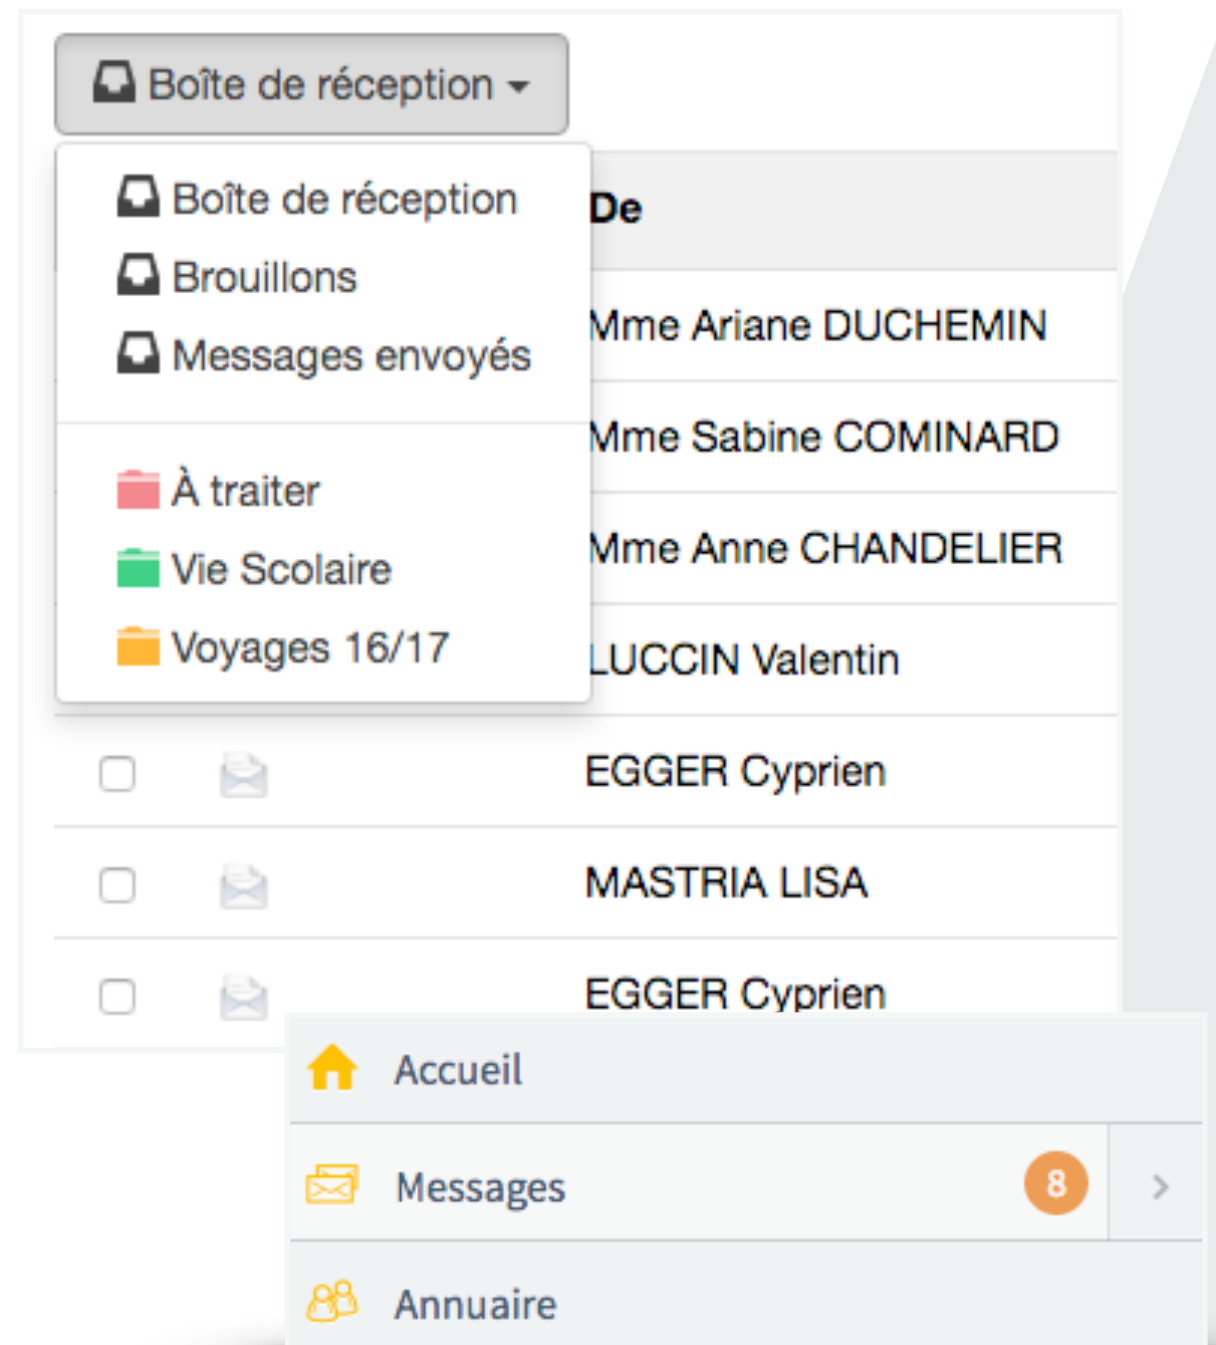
Boîte de réception

Boîte de réception
Brouillons
Messages envoyés

À traiter
Vie Scolaire
Voyages 16/17

De
Mme Ariane DUCHEMIN
Mme Sabine COMINARD
Mme Anne CHANDELIER
LUCCIN Valentin
EGGER Cyprien
MASTRIA LISA
EGGER Cyprien

Accueil
Messages 8
Annuaire